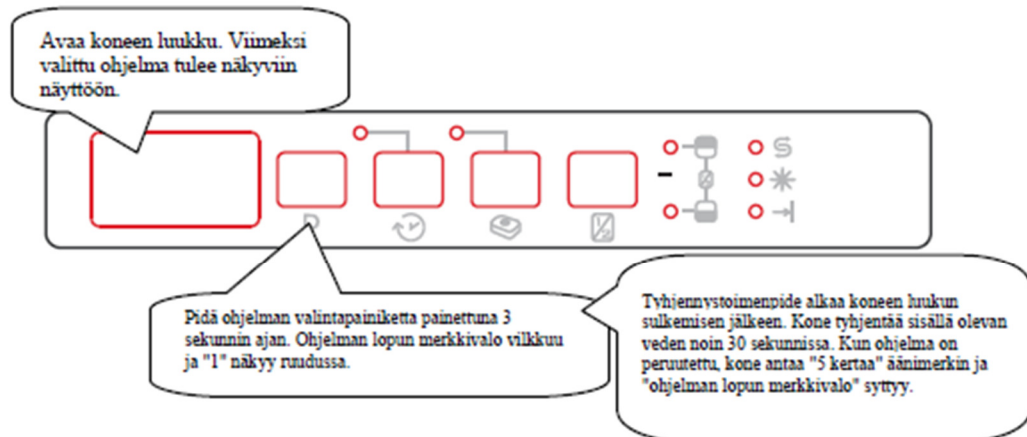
Avaa koneen luukku. Viimeksi valittu ohjelma tulee näkyviin näyttöön.

Pidä ohjelman valintapainiketta painettuna 3 sekunnin ajan. Ohjelman lopun merkkivalo vilkkuu ja "1" näkyy ruudussa.

Tyhjennystoimenpide alkaa koneen luukun sulkemisen jälkeen. Kone tyhjentää sisällä olevan veden noin 30 sekunnissa. Kun ohjelma on peruutettu, kone antaa "5 kertaa" äänimerkin ja "ohjelman lopun merkkivalo" syttyy.